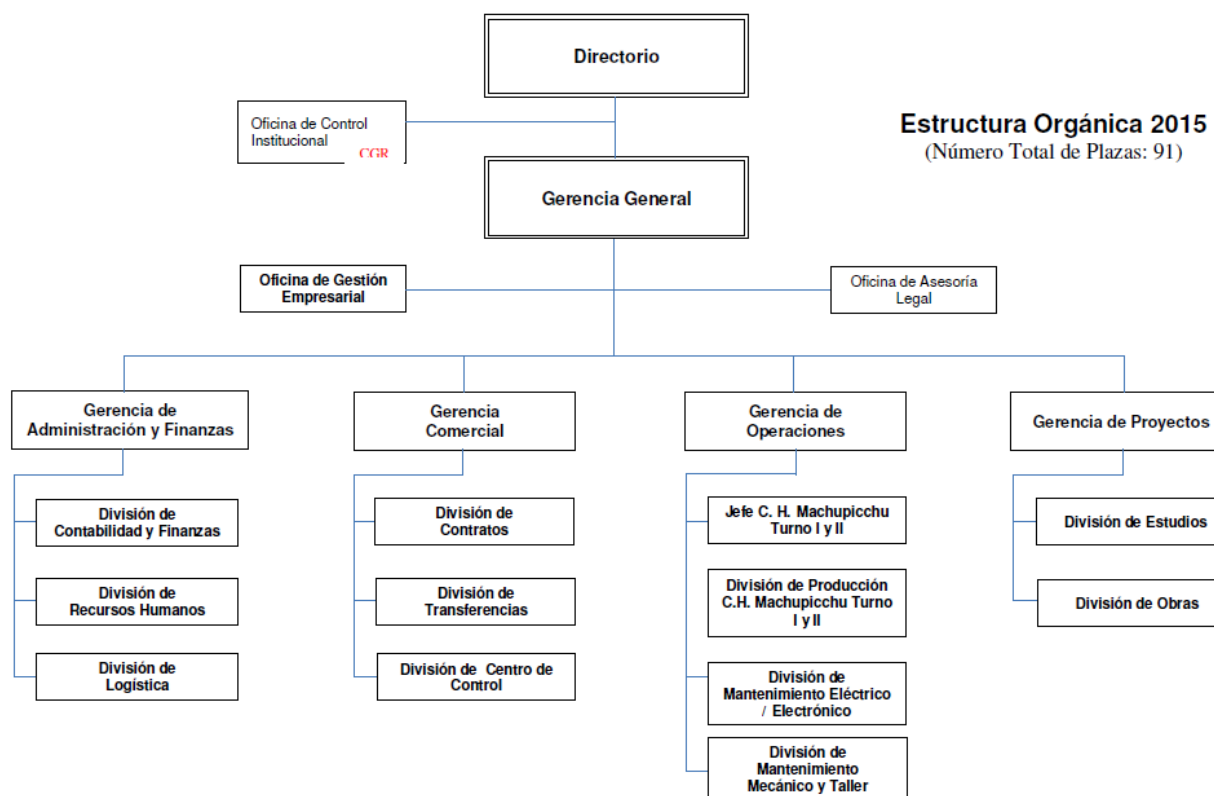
Directorio

Estructura Orgánica 2015
(Número Total de Plazas: 91)

Oficina de Control Institucional CGR

Gerencia General

Oficina de Gestión Empresarial

Oficina de Asesoría Legal

Gerencia de Administración y Finanzas

División de Contabilidad y Finanzas

División de Recursos Humanos

División de Logística

Gerencia Comercial

División de Contratos

División de Transferencias

División de Centro de Control

Gerencia de Operaciones

Jefe C. H. Machupicchu Turno I y II

División de Producción C.H. Machupicchu Turno I y II

División de Mantenimiento Eléctrico / Electrónico

División de Mantenimiento Mecánico y Taller

Gerencia de Proyectos

División de Estudios

División de Obras